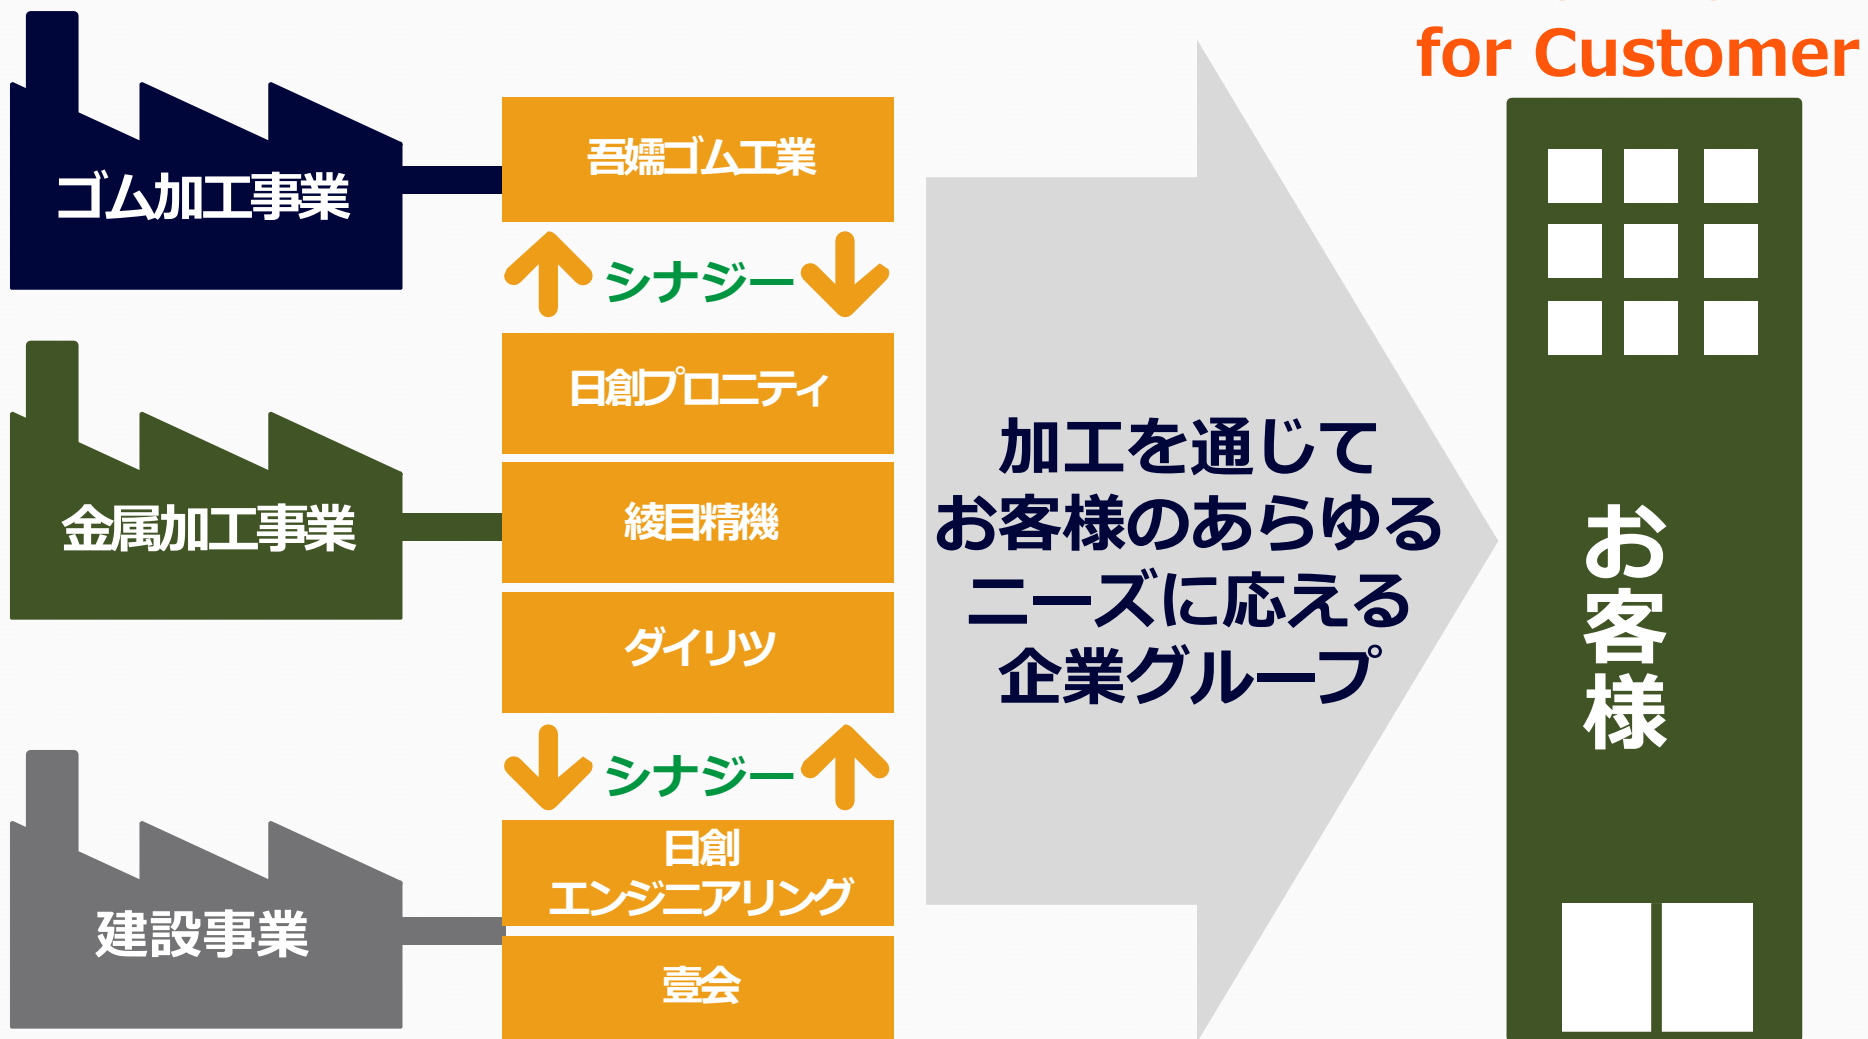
for Customer

ゴム加工事業

吾嬬ゴム工業

シナジー

日創プロニティ

金属加工事業

綾目精機

ダイリツ

シナジー

日創
エンジニアリング

建設事業

壹会

加工を通じて
お客様のあらゆる
ニーズに応える
企業グループ

お客様